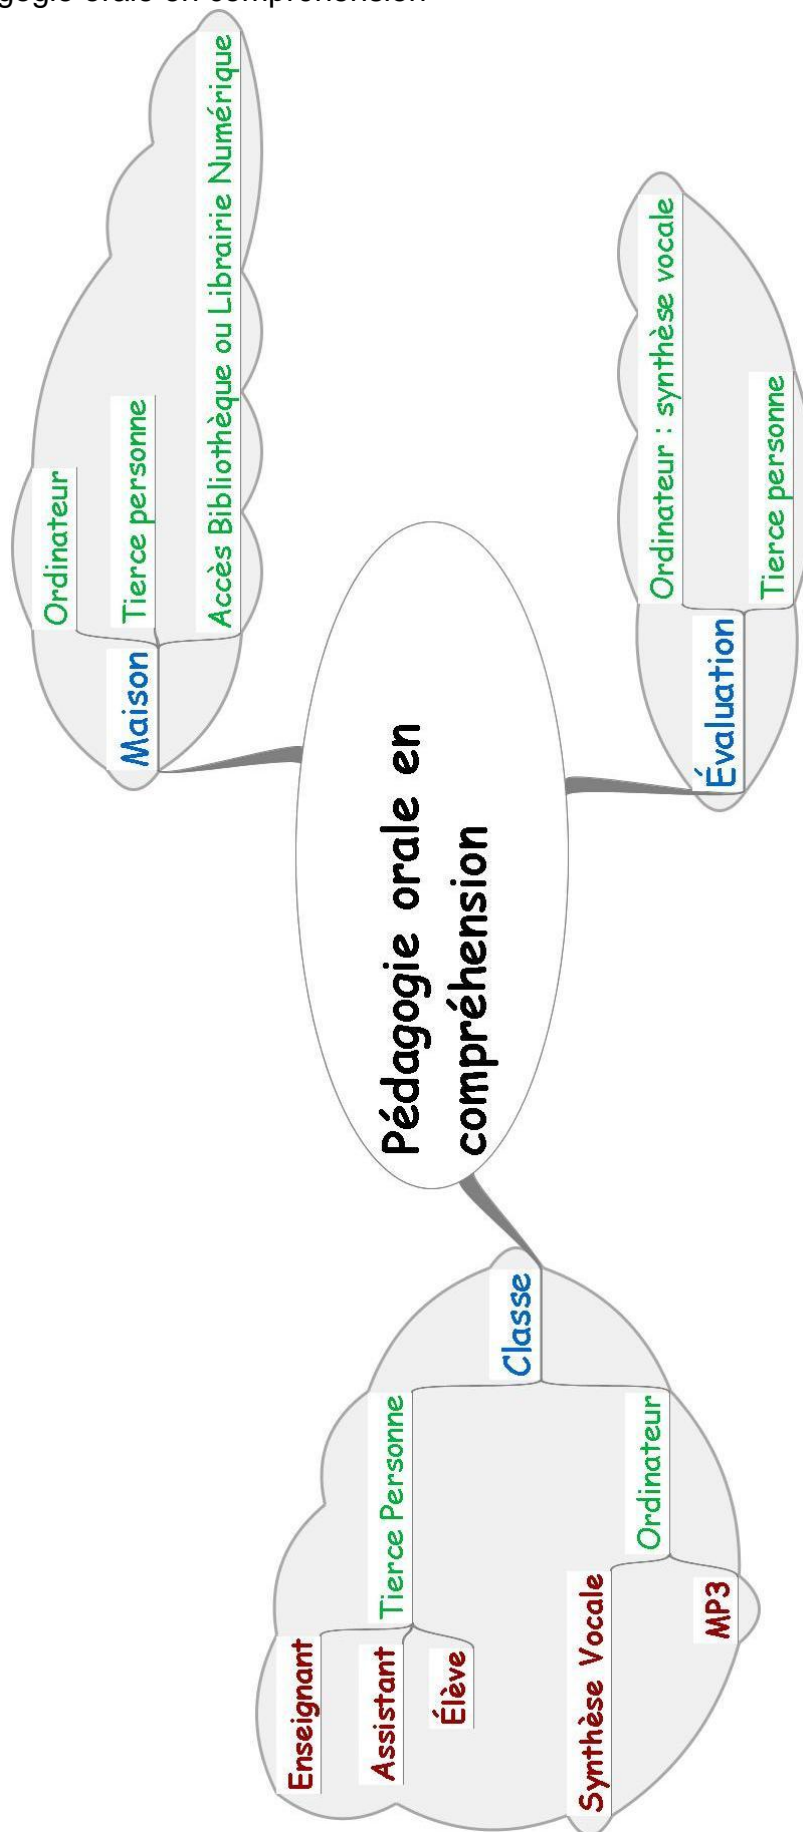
gogie orale en compréhension

Pédagogie orale en compréhension

Maison
Ordinateur
Tierce personne
Accès Bibliothèque ou Librairie Numérique

Évaluation
Ordinateur : synthèse vocale
Tierce personne

Classe
Tierce Personne
Enseignant
Assistant
Élève
Ordinateur
Synthèse Vocale
MP3